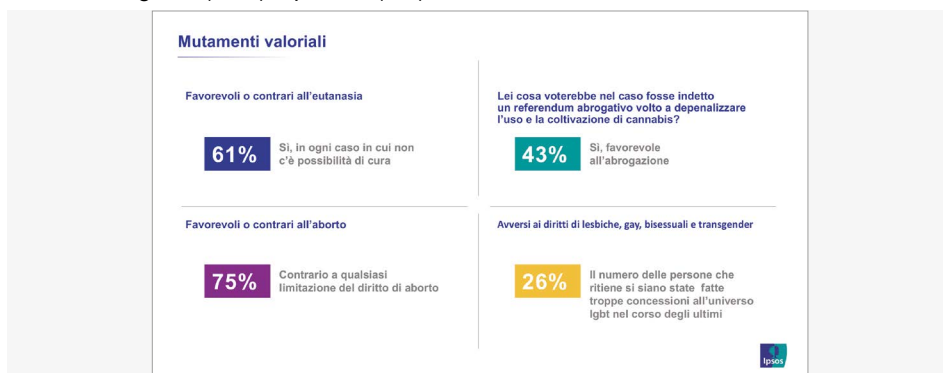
Mutamenti valoriali

Favorevoli o contrari all'eutanasia

61% Sì, in ogni caso in cui non c'è possibilità di cura

Lei cosa voterebbe nel caso fosse indetto un referendum abrogativo volto a depenalizzare l'uso e la coltivazione di cannabis?

43% Sì, favorevole all'abrogazione

Favorevoli o contrari all'aborto

75% Contrario a qualsiasi limitazione del diritto di aborto

Avversi ai diritti di lesbiche, gay, bisessuali e transgender

26% Il numero delle persone che ritiene si siano state fatte troppe concessioni all'universo lgbt nel corso degli ultimi

Ipsos